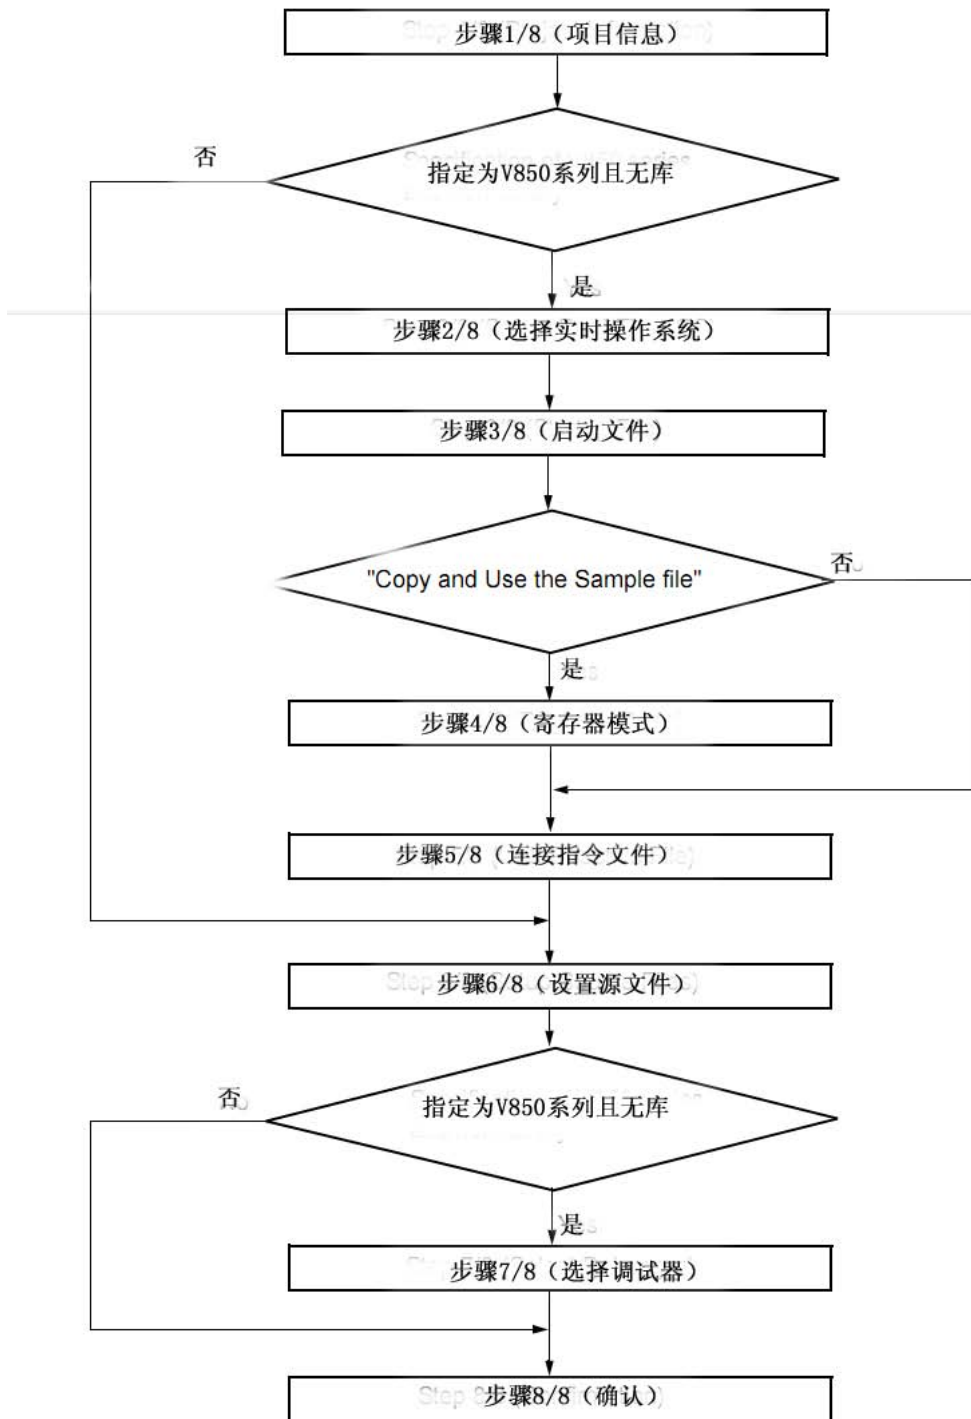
步骤1/8（项目信息）

否

指定为V850系列且无库

是

步骤2/8（选择实时操作系统）

步骤3/8（启动文件）

"Copy and Use the Sample file"

否

是

步骤4/8（寄存器模式）

步骤5/8（连接指令文件）

步骤6/8（设置源文件）

否

指定为V850系列且无库

是

步骤7/8（选择调试器）

步骤8/8（确认）